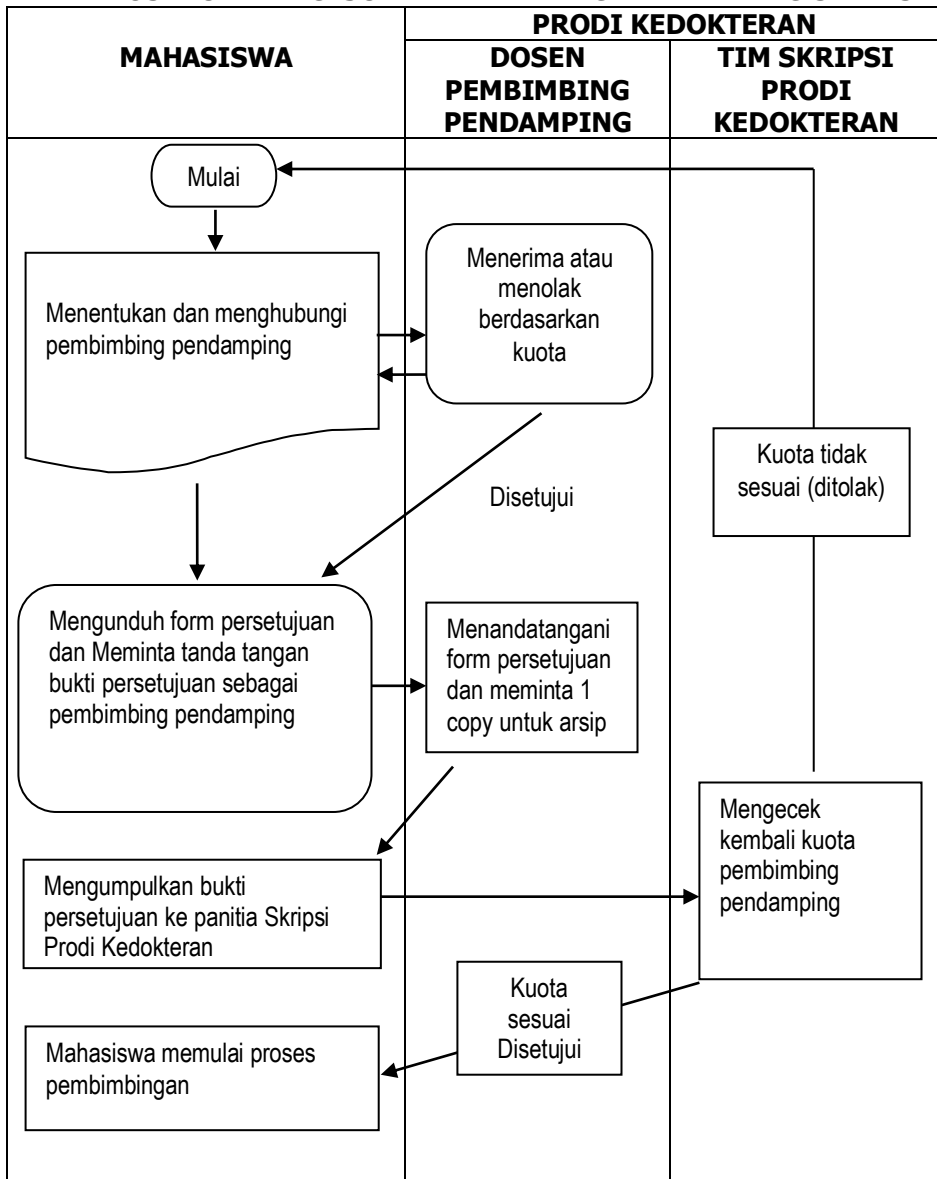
PRODI KEDOKTERAN

MAHASISWA

DOSEN PEMBIMBING PENDAMPING

TIM SKRIPSI PRODI KEDOKTERAN

Mulai

Menentukan dan menghubungi pembimbing pendamping

Menerima atau menolak berdasarkan kuota

Kuota tidak sesuai (ditolak)

Disetujui

Mengunduh form persetujuan dan Meminta tanda tangan bukti persetujuan sebagai pembimbing pendamping

Menandatangani form persetujuan dan meminta 1 copy untuk arsip

Mengecek kembali kuota pembimbing pendamping

Mengumpulkan bukti persetujuan ke panitia Skripsi Prodi Kedokteran

Kuota sesuai Disetujui

Mahasiswa memulai proses pembimbingan